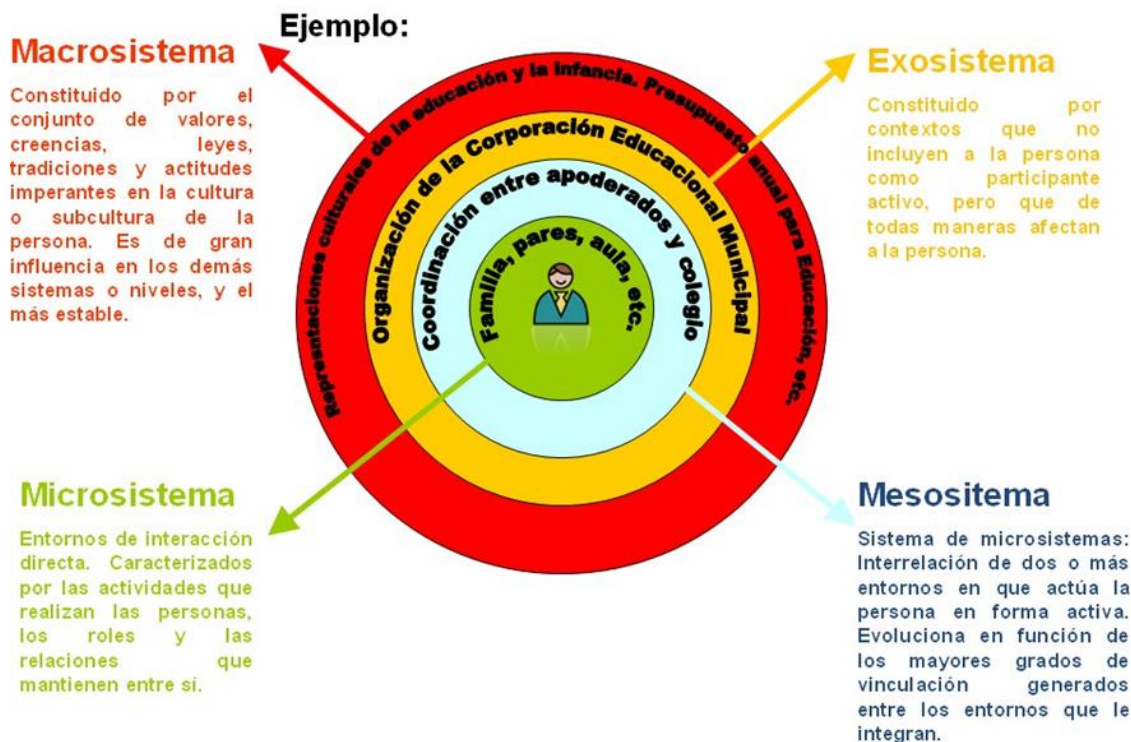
Ejemplo:

Macrosistema

Constituido por el conjunto de valores, creencias, leyes, tradiciones y actitudes imperantes en la cultura o subcultura de la persona. Es de gran influencia en los demás sistemas o niveles, y el más estable.

Exosistema

Constituido por contextos que no incluyen a la persona como participante activo, pero que de todas maneras afectan a la persona.

Representaciones culturales de la educación y la infancia. Presupuesto anual para Educación, etc.

Organización de la Corporación Educacional Municipal

Coordinación entre apoderados y colegio

Familia, pares, aula, etc.

Microsistema

Entornos de interacción directa. Caracterizados por las actividades que realizan las personas, los roles y las relaciones que mantienen entre sí.

Mesositema

Sistema de microsistemas: Interrelación de dos o más entornos en que actúa la persona en forma activa. Evoluciona en función de los mayores grados de vinculación generados entre los entornos que le integran.